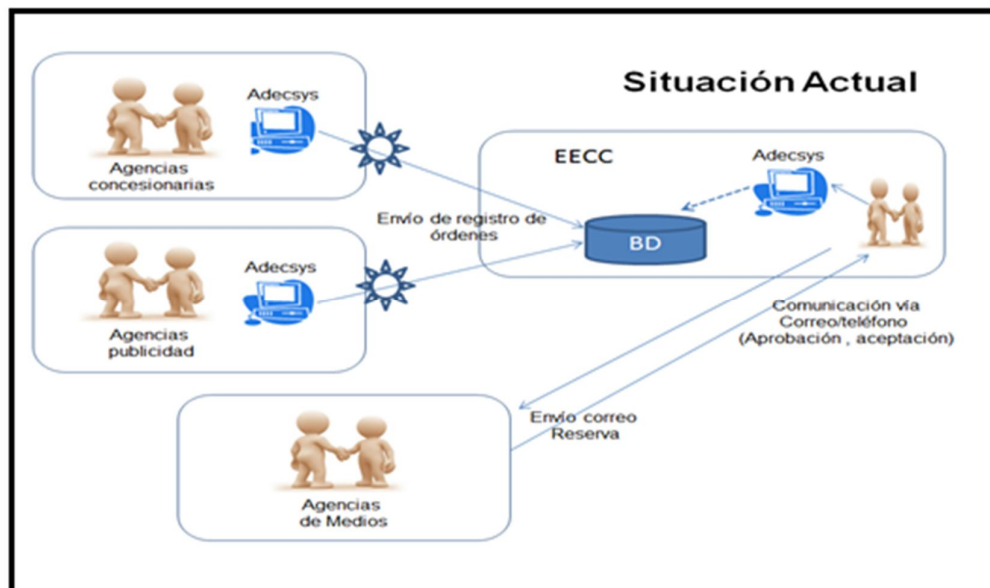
Situación Actual

Adecsys

Agencias concesionarias

EECC

Adecsys

Envío de registro de órdenes

BD

Adecsys

Agencias publicidad

Comunicación vía Correo/teléfono (Aprobación , aceptación)

Envio correo Reserva

Agencias de Medios